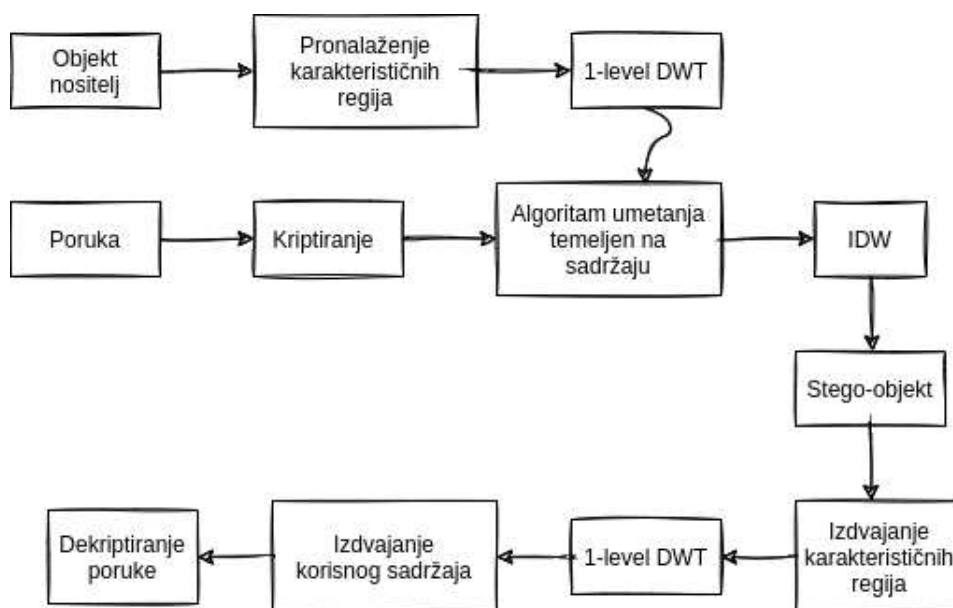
Objekt nositelj

Pronalaženje karakterističnih regija

1-level DWT

Poruka

Kriptiranje

Algoritam umetanja temeljen na sadržaju

IDW

Stego-objekt

Izdvajanje karakterističnih regija

1-level DWT

Izdvajanje korisnog sadržaja

Dekriptiranje poruke